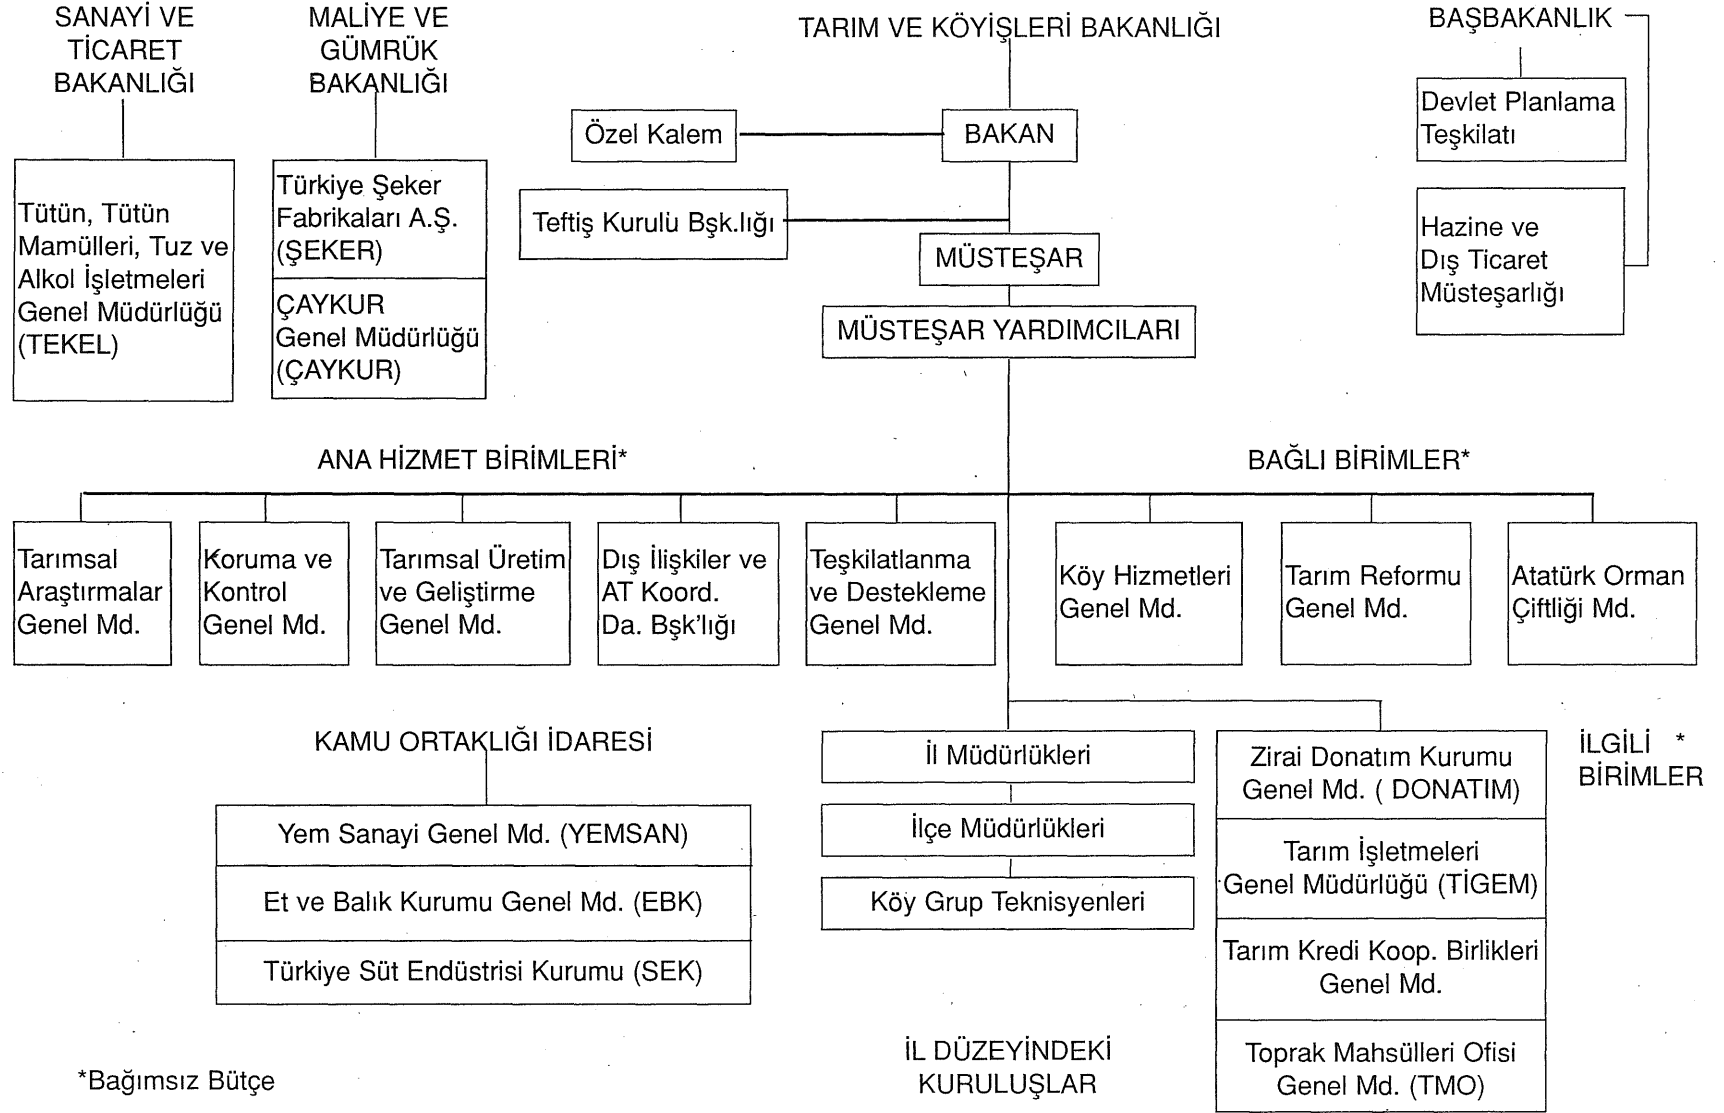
SANAYİ VE TİCARET BAKANLIĞI

MALİYE VE GÜMRÜK BAKANLIĞI

TARIM VE KÖYİŞLERİ BAKANLIĞI

BAŞBAKANLIK

Tütün, Tütün Mamülleri, Tuz ve Alkol İşletmeleri Genel Müdürlüğü (TEKEL)

Türkiye Şeker Fabrikaları A.Ş. (ŞEKER)

ÇAYKUR Genel Müdürlüğü (ÇAYKUR)

Özel Kalem

BAKAN

Teftiş Kurulu Bşk.lığı

MÜSTEŞAR

MÜSTEŞAR YARDIMCILARI

Devlet Planlama Teşkilatı

Hazine ve Dış Ticaret Müsteşarlığı

ANA HİZMET BİRİMLERİ*

BAĞLI BİRİMLER*

Tarımsal Araştırmalar Genel Md.

Koruma ve Kontrol Genel Md.

Tarımsal Üretim ve Geliştirme Genel Md.

Dış İlişkiler ve AT Koord. Da. Bşk'lığı

Teşkilatlanma ve Destekleme Genel Md.

Köy Hizmetleri Genel Md.

Tarım Reformu Genel Md.

Atatürk Orman Çiftliği Md.

KAMU ORTAKLIĞI İDARESİ

Yem Sanayi Genel Md. (YEMSAN)

Et ve Balık Kurumu Genel Md. (EBK)

Türkiye Süt Endüstrisi Kurumu (SEK)

İl Müdürlükleri

İlçe Müdürlükleri

Köy Grup Teknisyenleri

Zirai Donatım Kurumu Genel Md. ( DONATIM)

Tarım İşletmeleri Genel Müdürlüğü (TİGEM)

Tarım Kredi Koop. Birlikleri Genel Md.

Toprak Mahsülleri Ofisi Genel Md. (TMO)

İLGİLİ * BİRİMLER

*Bağımsız Bütçe

İL DÜZEYİNDEKİ KURULUŞLAR